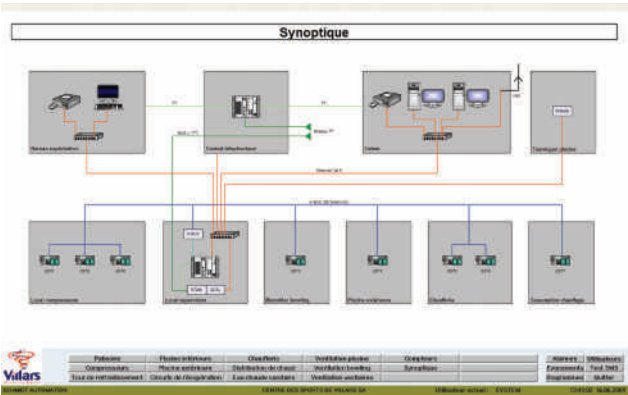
Synoptique

Bureau exploitation

Central téléphonique

Caisses

Tourniquet piscine

Local compresseurs

Local supervision

Bowling

Piscine extérieure

Chaufferie

Couverture chauffage

Vilars

| Patinoire | Piscine intérieure | Chaufferie | Ventilation piscine | Compteurs | | Alarmes | Utilisateurs |
|---|---|---|---|---|---|---|---|
| Compresseurs | Piscine extérieure | Distribution de chaud | Ventilation bowling | Synoptique | | Evènements | Test 2005 |
| Tour de refroidissement | Circuits de récupération | Eau chaude sanitaire | Ventilation vestiaires | | | Diagnostique | Quitter |

SCHMIT AUTOMATION CENTRE DES SPORTS DE VILLARS SA Utilisateur actuel : SYSTEM